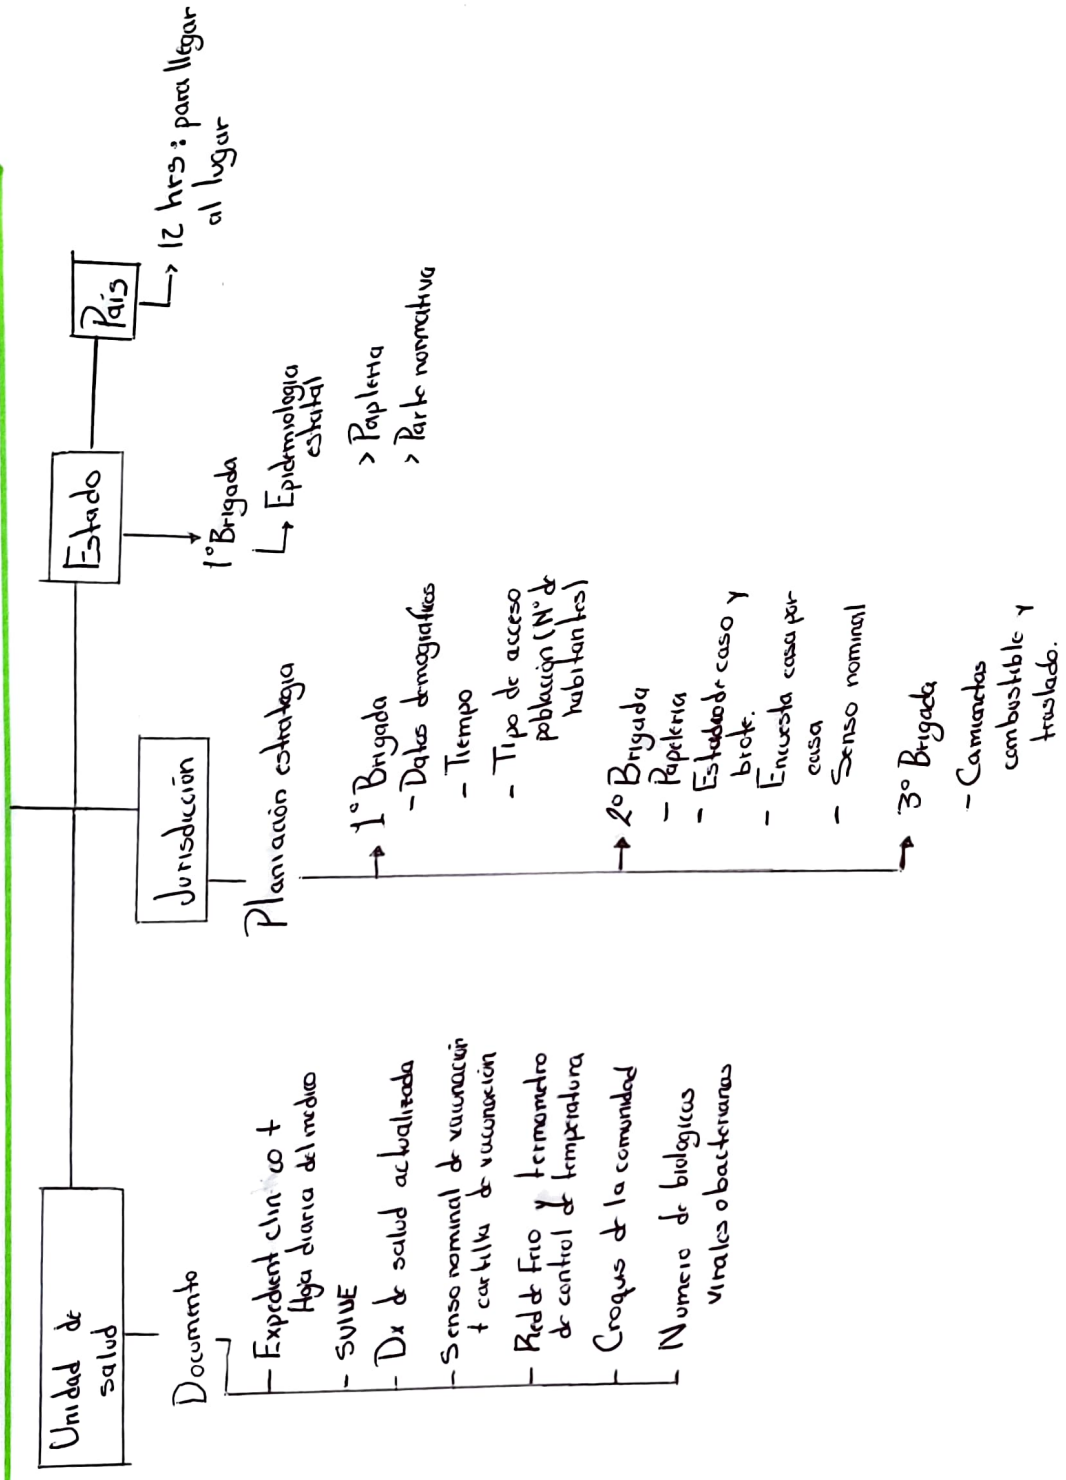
Unidad de salud

Documento
- Expedient clinico + Hoja diaria del medico
- SUIVE
- Dx de salud actualizado
- Senso nominal de vacunación + cartilla de vacunación
- Red de Frio y termometro de control de temperatura
- Croquis de la comunidad
- Numero de biologicos virales o bacterianas

Jurisdicción

Planiación estrategia
1° Brigada
- Datos demograficos
- Tiempo
- Tipo de acceso población (N° de habitantes)

2° Brigada
- Papeleria
- Estadoode caso y brote.
- Encuesta casa por casa
- Senso nominal

3° Brigada
- Camionetas combustible y traslado.

Estado

1° Brigada
↳ Epidemiologia estatal
> Papleria
> Parte normativa

País

↳ 12 hrs: para llegar al lugar